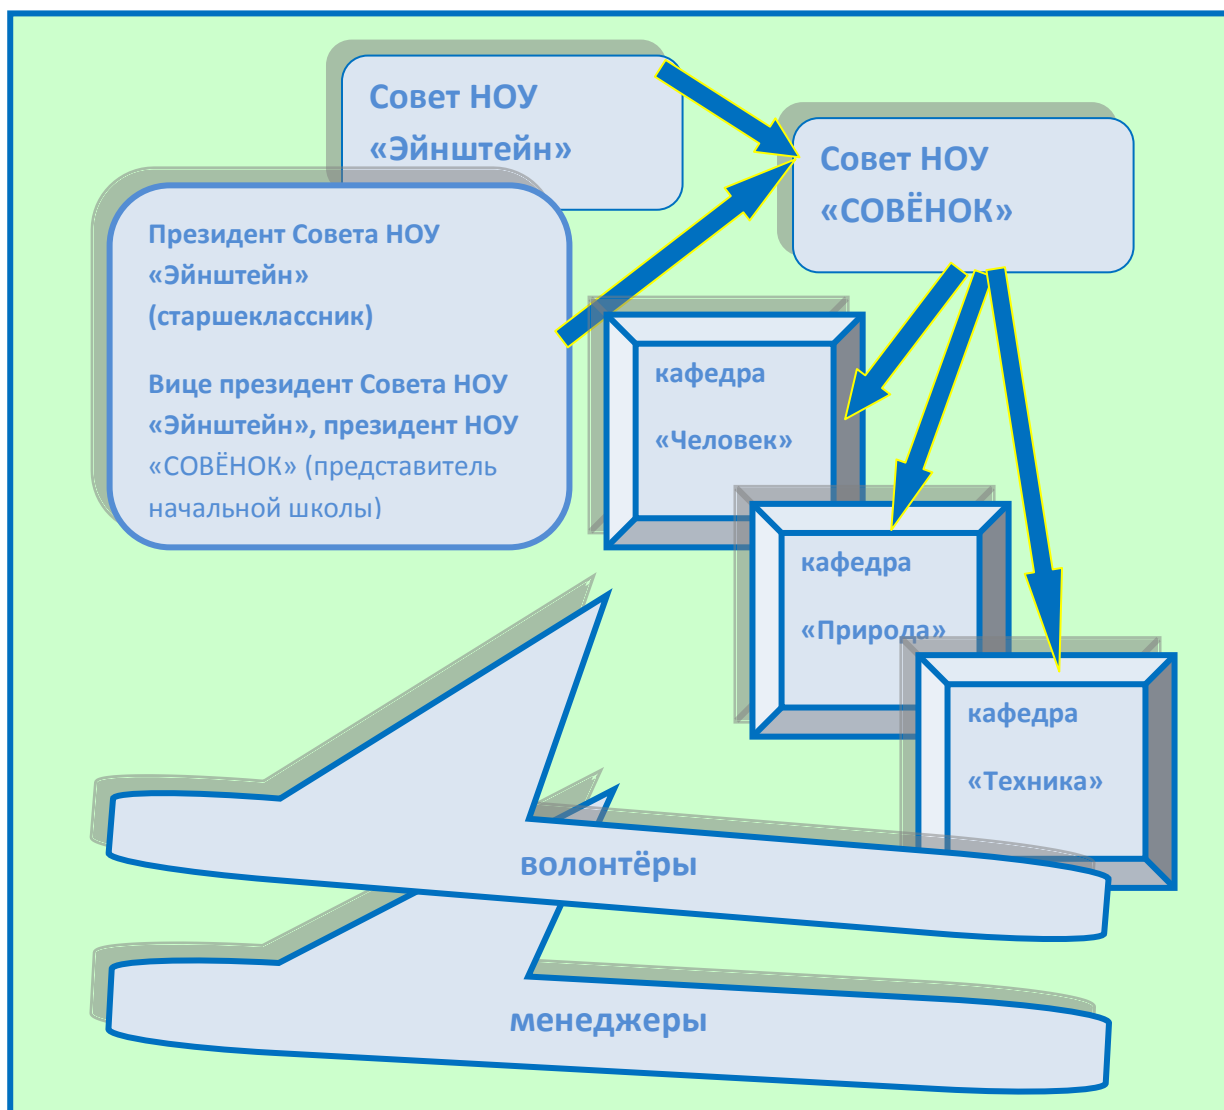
Совет НОУ «Эйнштейн»

Совет НОУ «СОВЁНОК»

Президент Совета НОУ «Эйнштейн» (старшеклассник)

Вице президент Совета НОУ «Эйнштейн», президент НОУ «СОВЁНОК» (представитель начальной школы)

кафедра «Человек»

кафедра «Природа»

кафедра «Техника»

волонтёры

менеджеры